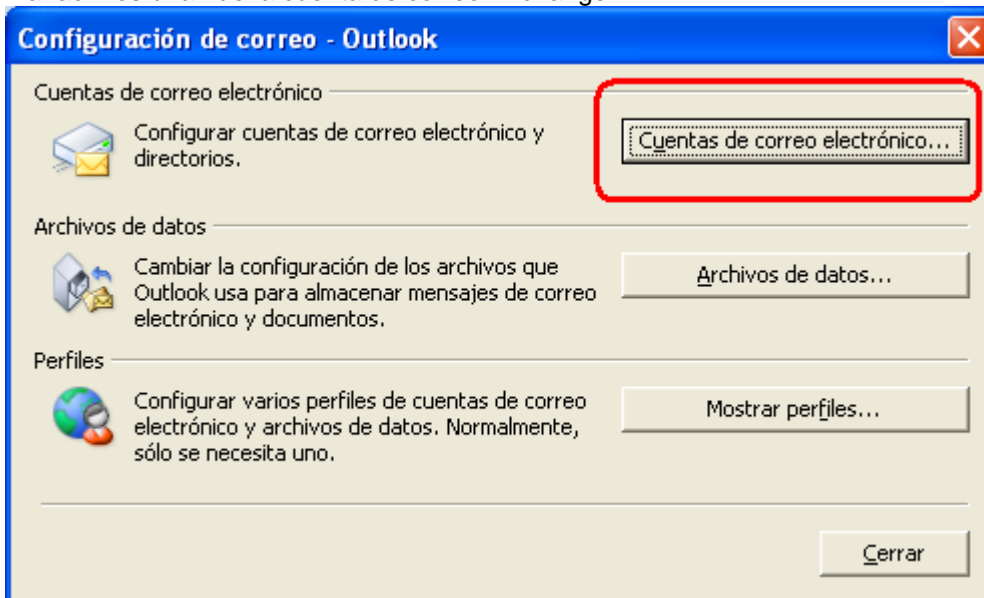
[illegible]

Configuración de correo - Outlook

Cuentas de correo electrónico

Configurar cuentas de correo electrónico y directorios.

Cuentas de correo electrónico...

Archivos de datos

Cambiar la configuración de los archivos que Outlook usa para almacenar mensajes de correo electrónico y documentos.

Archivos de datos...

Perfiles

Configurar varios perfiles de cuentas de correo electrónico y archivos de datos. Normalmente, sólo se necesita uno.

Mostrar perfiles...

Cerrar